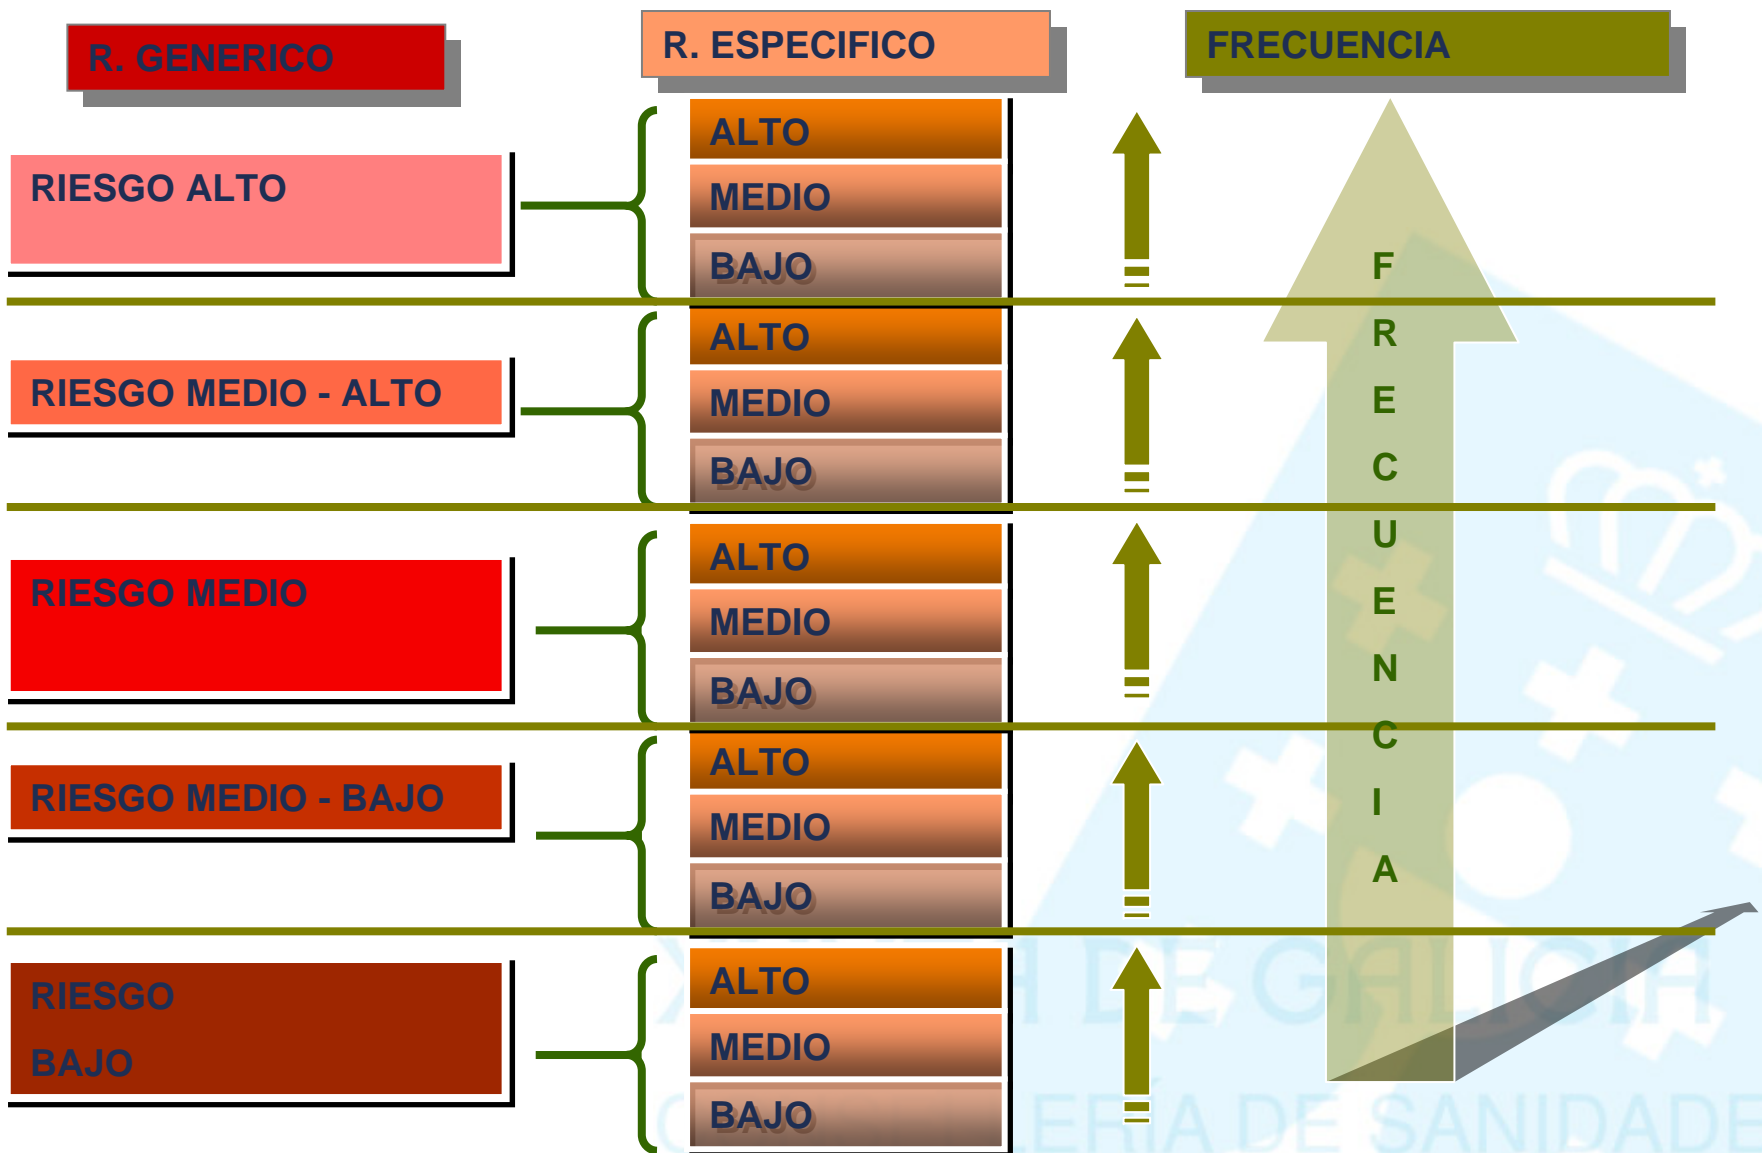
R. GENERICO

R. ESPECIFICO

FRECUENCIA

RIESGO ALTO

ALTO
MEDIO
BAJO

RIESGO MEDIO - ALTO

ALTO
MEDIO
BAJO

RIESGO MEDIO

ALTO
MEDIO
BAJO

RIESGO MEDIO - BAJO

ALTO
MEDIO
BAJO

RIESGO
BAJO

ALTO
MEDIO
BAJO

F R E C U E N C I A

XUNTA DE GALICIA
CONSELLERÍA DE SANIDADE